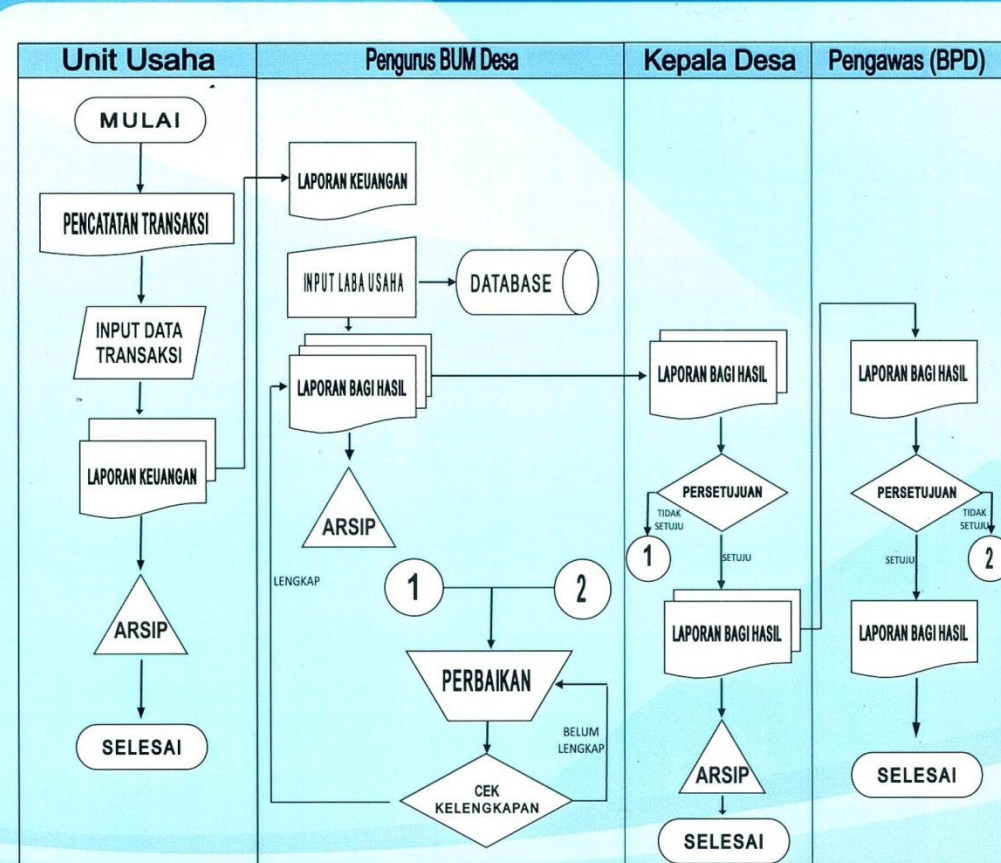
Unit Usaha

MULAI

PENCATATAN TRANSAKSI

INPUT DATA TRANSAKSI

LAPORAN KEUANGAN

ARSIP

SELESAI

Pengurus BUM Desa

LAPORAN KEUANGAN

INPUT LABA USAHA

DATABASE

LAPORAN BAGI HASIL

ARSIP

LENGKAP

1

2

PERBAIKAN

BELUM LENGKAP

CEK KELENGKAPAN

Kepala Desa

LAPORAN BAGI HASIL

PERSETUJUAN

TIDAK SETUJU

1

SETUJU

LAPORAN BAGI HASIL

ARSIP

SELESAI

Pengawas (BPD)

LAPORAN BAGI HASIL

PERSETUJUAN

TIDAK SETUJU

SETUJU

2

LAPORAN BAGI HASIL

SELESAI